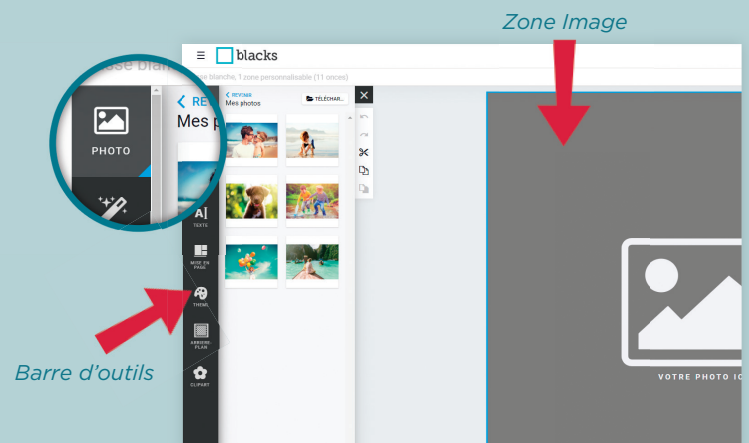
Zone Image

blacks

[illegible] blanche, 1 zone personnalisable (11 onces)

PHOTO

REVEN

Mes p

REVENIR

Mes photos

TÉLÉCHAR...

TEXTE

MISE EN PAGE

THÈME

ARRIÈRE-PLAN

CLIPART

Barre d'outils

VOTRE PHOTO IC